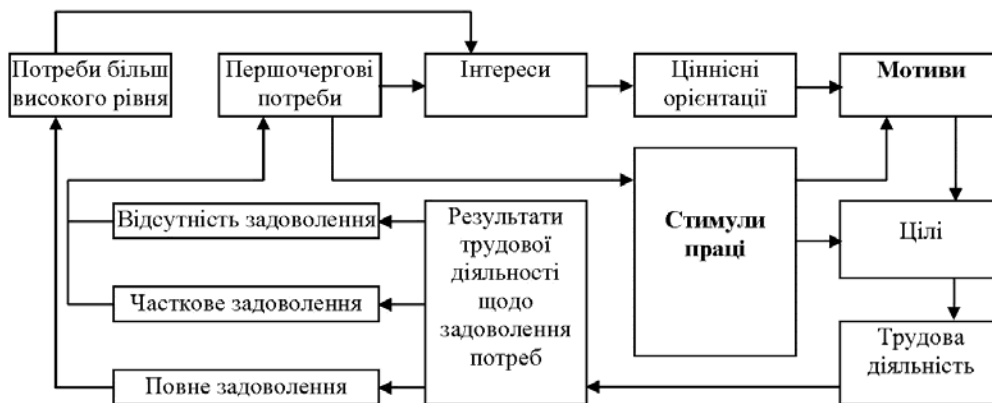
Потреби більш високого рівня

Першочергові потреби

Інтереси

Ціннісні орієнтації

Мотиви

Відсутність задоволення

Результати трудової діяльності щодо задоволення потреб

Стимули праці

Цілі

Часткове задоволення

Трудова діяльність

Повне задоволення